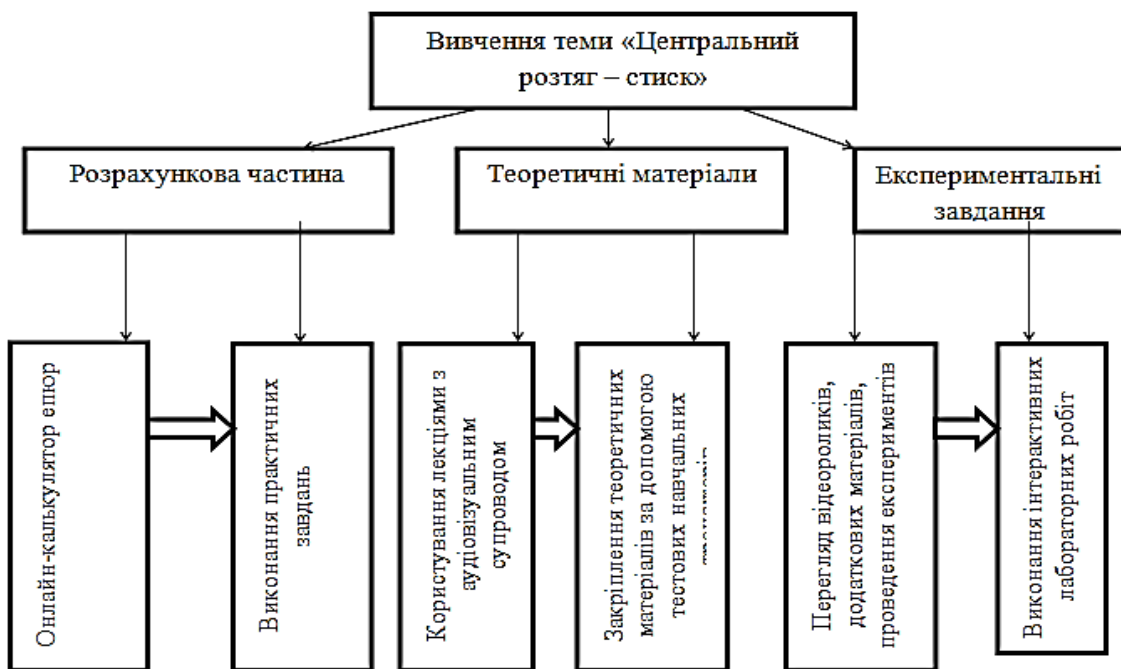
Вивчення теми «Центральний розтяг – стиск»

Розрахункова частина

Теоретичні матеріали

Експериментальні завдання

Онлайн-калькулятор епюр

Виконання практичних завдань

Користування лекціями з аудіовізуальним супроводом

Закріплення теоретичних матеріалів за допомогою тестових навчальних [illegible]

Перегляд відеороликів, додаткових матеріалів, проведення експериментів

Виконання інтерактивних лабораторних робіт